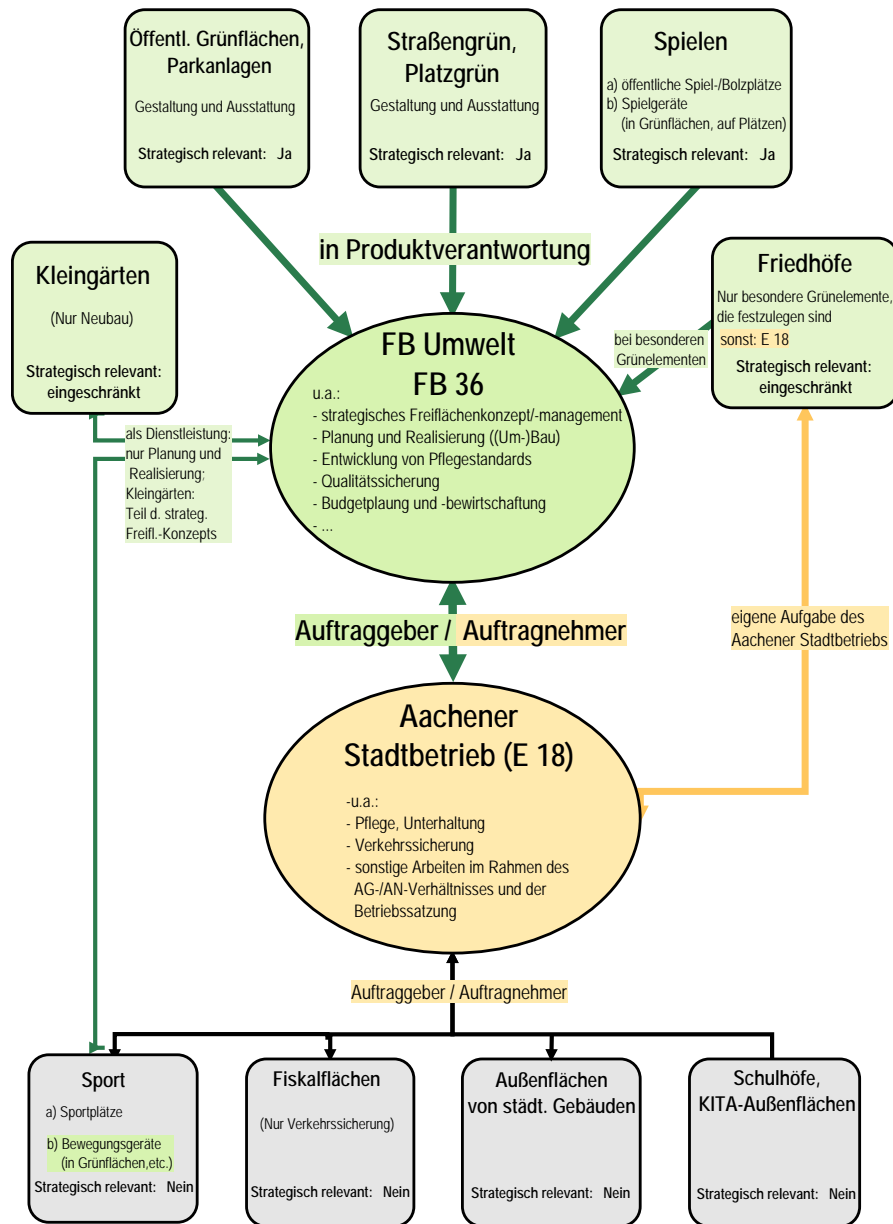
Öffentl. Grünflächen, Parkanlagen

Gestaltung und Ausstattung

Strategisch relevant: Ja

Straßengrün, Platzgrün

Gestaltung und Ausstattung

Strategisch relevant: Ja

Spielen

a) öffentliche Spiel-/Bolzplätze
b) Spielgeräte (in Grünflächen, auf Plätzen)

Strategisch relevant: Ja

in Produktverantwortung

Kleingärten

(Nur Neubau)

Strategisch relevant: eingeschränkt

Friedhöfe

Nur besondere Grünelemente, die festzulegen sind

sonst: E 18

Strategisch relevant: eingeschränkt

bei besonderen Grünelementen

FB Umwelt
FB 36

u.a.:
- strategisches Freiflächenkonzept/-management
- Planung und Realisierung ((Um-)Bau)
- Entwicklung von Pflegestandards
- Qualitätssicherung
- Budgetplaung und -bewirtschaftung
- ...

als Dienstleistung: nur Planung und Realisierung; Kleingärten: Teil d. strateg. Freifl.-Konzepts

Auftraggeber / Auftragnehmer

eigene Aufgabe des Aachener Stadtbetriebs

Aachener Stadtbetrieb (E 18)

-u.a.:
- Pflege, Unterhaltung
- Verkehrssicherung
- sonstige Arbeiten im Rahmen des AG-/AN-Verhältnisses und der Betriebssatzung

Auftraggeber / Auftragnehmer

Sport

a) Sportplätze

b) Bewegungsgeräte (in Grünflächen,etc.)

Strategisch relevant: Nein

Fiskalflächen

(Nur Verkehrssicherung)

Strategisch relevant: Nein

Außenflächen von städt. Gebäuden

Strategisch relevant: Nein

Schulhöfe, KITA-Außenflächen

Strategisch relevant: Nein